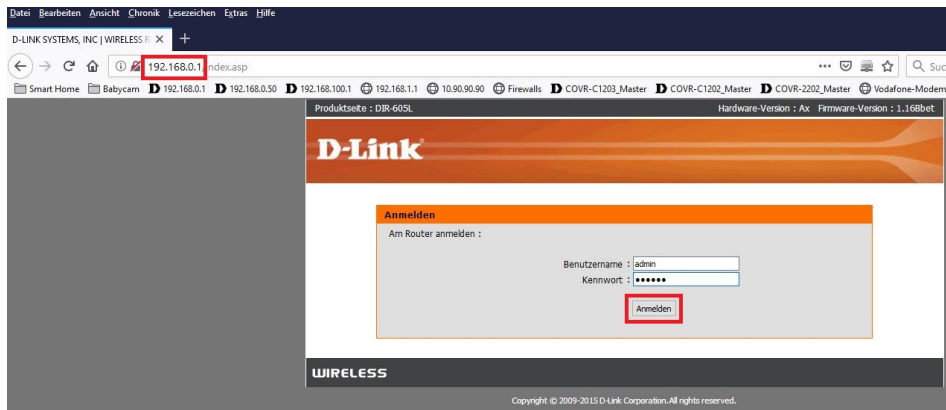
Datei Bearbeiten Ansicht Chronik Lesezeichen Extras Hilfe

D-LINK SYSTEMS, INC | WIRELESS R ×  +

192.168.0.1/index.asp

Q Suc

Smart Home  Babycam  192.168.0.1  192.168.0.50  192.168.100.1  192.168.1.1  10.90.90.90  Firewalls  COVR-C1203_Master  COVR-C1202_Master  COVR-2202_Master  Vodafone-Modem

Produktseite : DIR-605L

Hardware-Version : Ax  Firmware-Version : 1.16Bbet

D-Link

Anmelden

Am Router anmelden :

Benutzername : admin

Kennwort : ••••••

Anmelden

WIRELESS

Copyright © 2009-2015 D-Link Corporation. All rights reserved.